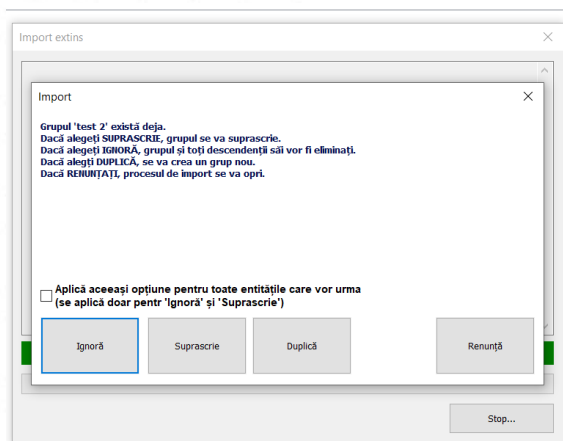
Import extins

Import

Grupul 'test 2' există deja.
Dacă alegeţi SUPRASCRIE, grupul se va suprascrie.
Dacă alegeţi IGNORĂ, grupul şi toţi descendenţii săi vor fi eliminaţi.
Dacă alegţi DUPLICĂ, se va crea un grup nou.
Dacă RENUNŢAŢI, procesul de import se va opri.

Aplică aceeaşi opţiune pentru toate entităţile care vor urma
(se aplică doar pentr 'Ignoră' şi 'Suprascrie')

Ignoră

Suprascrie

Duplică

Renunţă

Stop...